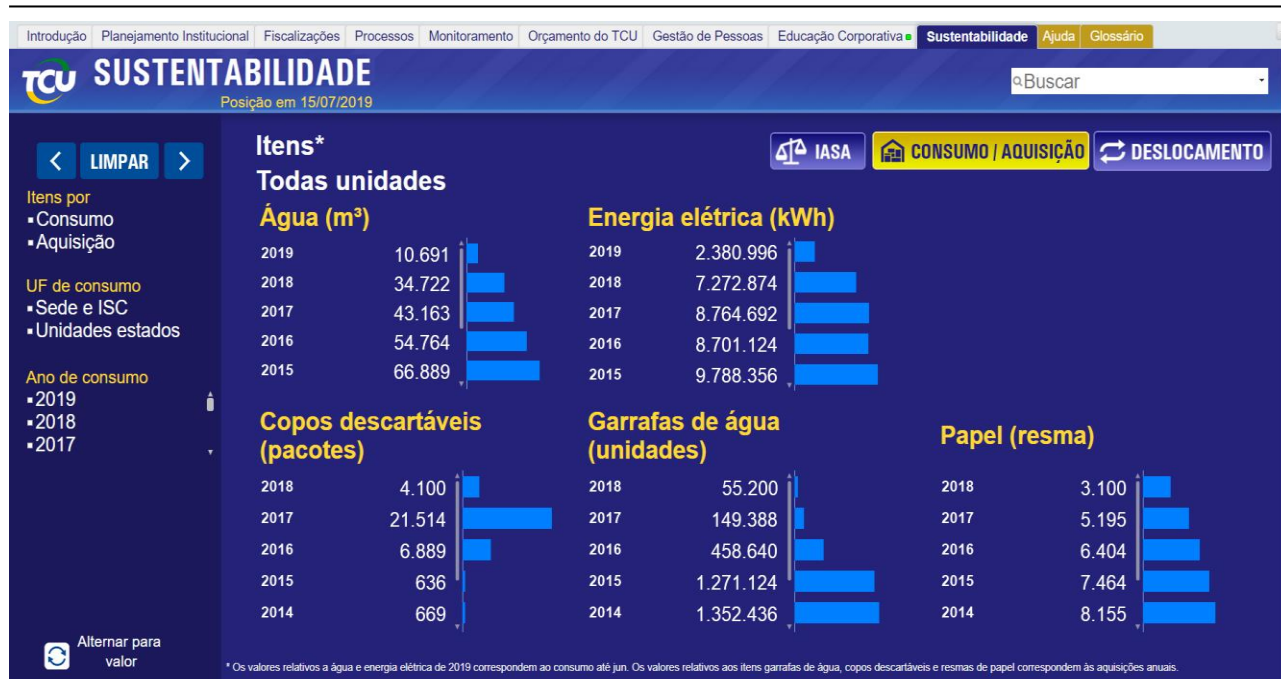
Introdução | Planejamento Institucional | Fiscalizações | Processos | Monitoramento | Orçamento do TCU | Gestão de Pessoas | Educação Corporativa | Sustentabilidade | Ajuda | Glossário

TCU SUSTENTABILIDADE
Posição em 15/07/2019

Buscar

< LIMPAR >

Itens por
▪Consumo
▪Aquisição

UF de consumo
▪Sede e ISC
▪Unidades estados

Ano de consumo
▪2019
▪2018
▪2017

Alternar para valor

Itens*
Todas unidades

IASA | CONSUMO / AQUISIÇÃO | DESLOCAMENTO

Água (m³)

| | |
|---|---|
| 2019 | 10.691 |
| 2018 | 34.722 |
| 2017 | 43.163 |
| 2016 | 54.764 |
| 2015 | 66.889 |

Energia elétrica (kWh)

| | |
|---|---|
| 2019 | 2.380.996 |
| 2018 | 7.272.874 |
| 2017 | 8.764.692 |
| 2016 | 8.701.124 |
| 2015 | 9.788.356 |

Copos descartáveis (pacotes)

| | |
|---|---|
| 2018 | 4.100 |
| 2017 | 21.514 |
| 2016 | 6.889 |
| 2015 | 636 |
| 2014 | 669 |

Garrafas de água (unidades)

| | |
|---|---|
| 2018 | 55.200 |
| 2017 | 149.388 |
| 2016 | 458.640 |
| 2015 | 1.271.124 |
| 2014 | 1.352.436 |

Papel (resma)

| | |
|---|---|
| 2018 | 3.100 |
| 2017 | 5.195 |
| 2016 | 6.404 |
| 2015 | 7.464 |
| 2014 | 8.155 |

* Os valores relativos a água e energia elétrica de 2019 correspondem ao consumo até jun. Os valores relativos aos itens garrafas de água, copos descartáveis e resmas de papel correspondem às aquisições anuais.